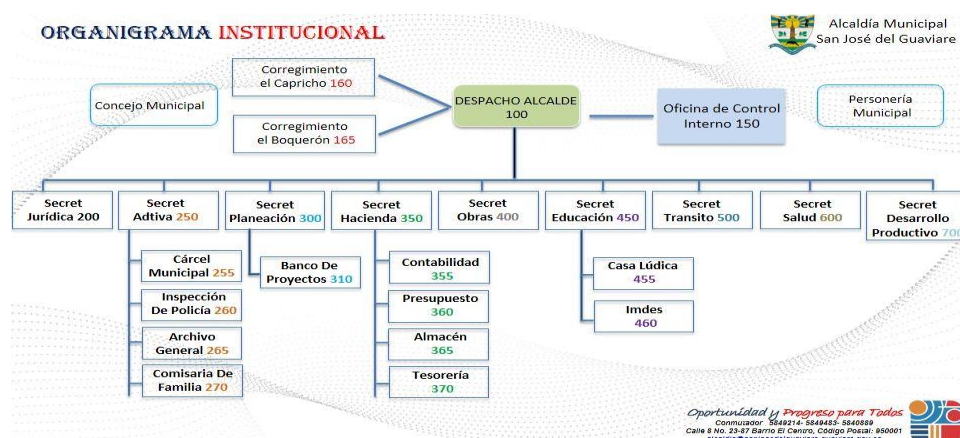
ORGANIGRAMA INSTITUCIONAL

Alcaldía Municipal
San José del Guaviare

Concejo Municipal

Corregimiento el Capricho 160

Corregimiento el Boquerón 165

DESPACHO ALCALDE 100

Oficina de Control Interno 150

Personería Municipal

Secret Jurídica 200

Secret Adtiva 250

Secret Planeación 300

Secret Hacienda 350

Secret Obras 400

Secret Educación 450

Secret Transito 500

Secret Salud 600

Secret Desarrollo Productivo 700

Cárcel Municipal 255

Inspección De Policía 260

Archivo General 265

Comisaria De Familia 270

Banco De Proyectos 310

Contabilidad 355

Presupuesto 360

Almacén 365

Tesorería 370

Casa Lúdica 455

Imdes 460

Oportunidad y Progreso para Todos
Conmutador 5849214- 5849483- 5840889
Calle 8 No. 23-87 Barrio El Centro, Código Postal: 950001
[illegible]